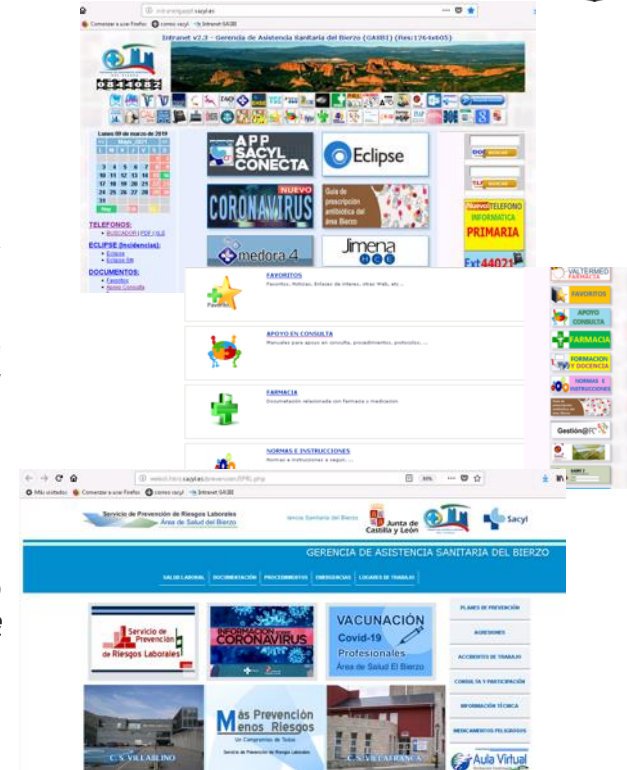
intranetgasbi.saludcastillayleon.es

Comenzar a usar Firefox   correo sacyl   Intranet GASBI

Intranet v2.3 - Gerencia de Asistencia Sanitaria del Bierzo (GASBI) (Res:1764x605)

0844082

Lunes 09 de marzo de 2019

TELEFONOS:
• BUSCADOR | PDF | XLS

ECLIPSE (Incidencias):
• Eclipse
• Eclipse 5W

DOCUMENTOS:
• Favoritos
• Apoyo Consulta

APP SACYL CONECTA

Eclipse

NUEVO CORONAVIRUS

Guía de prescripción antibiótica del área Bierzo

medora 4

Jimena HCE

Nuevo TELEFONO INFORMATICA PRIMARIA

Ext 44021

VALTERMED FARMACIA

FAVORITOS

APOYO CONSULTA

FARMACIA

FORMACION Y DOCENCIA

NORMAS E INSTRUCCIONES

Gestión@

FAVORITOS
Favoritos, Noticias, Enlaces de interes, otras Web, etc...

APOYO EN CONSULTA
Manuales para apoyo en consulta, procedimientos, protocolos, ...

FARMACIA
Documentación relacionada con farmacia y medicación

NORMAS E INSTRUCCIONES
Normas e instrucciones a seguir, ...

Más visitados   Comenzar a usar Firefox   correo sacyl   Intranet GASBI

Servicio de Prevención de Riesgos Laborales
Área de Salud del Bierzo

Servicio Sanitario del Bierzo

Junta de Castilla y León

Sacyl

GERENCIA DE ASISTENCIA SANITARIA DEL BIERZO

SALUD LABORAL   DOCUMENTACIÓN   PROCEDIMIENTOS   EMERGENCIAS   LUGARES DE TRABAJO

Servicio de Prevención de Riesgos Laborales

INFORMACIÓN CORONAVIRUS

VACUNACIÓN
Covid-19
Profesionales
Área de Salud El Bierzo

PLANES DE PREVENCIÓN

AGRESIONES

ACCIDENTES DE TRABAJO

CONSULTA Y PARTICIPACIÓN

INFORMACIÓN TÉCNICA

MEDICAMENTOS PELIGROSOS

C.S. VILLABLINO

Más Prevención Menos Riesgos
Un Compromiso de Todos
Servicio de Prevención de Riesgos Laborales

C.S. VILLAFRANCA

Aula Virtual